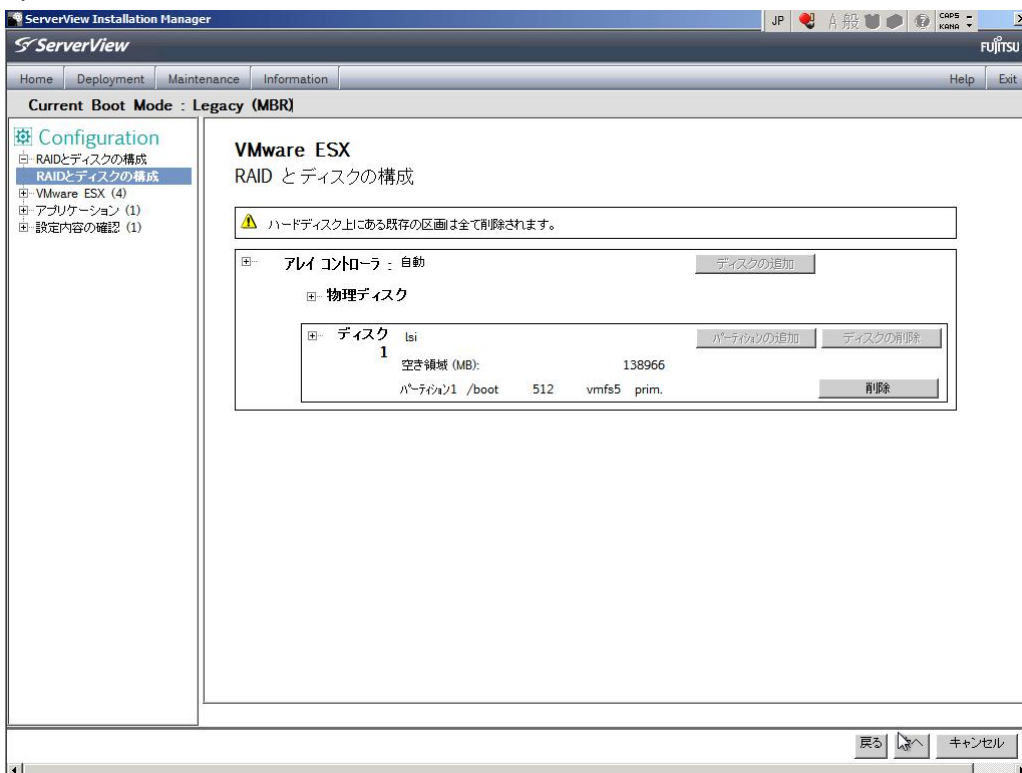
ServerView Installation Manager

JP A 般 CAPS KANA

ServerView

FUJITSU

Home | Deployment | Maintenance | Information | Help | Exit

Current Boot Mode : Legacy (MBR)

Configuration
RAIDとディスクの構成
RAIDとディスクの構成
VMware ESX (4)
アプリケーション (1)
設定内容の確認 (1)

VMware ESX
RAID とディスクの構成

ハードディスク上にある既存の区画は全て削除されます。

アレイ コントローラ : 自動

ディスクの追加

物理ディスク

ディスク 1 lsi

パーティションの追加 | ディスクの削除

空き領域 (MB): 138966

パーティション1 /boot 512 vmfs5 prim.

削除

戻る 次へ キャンセル